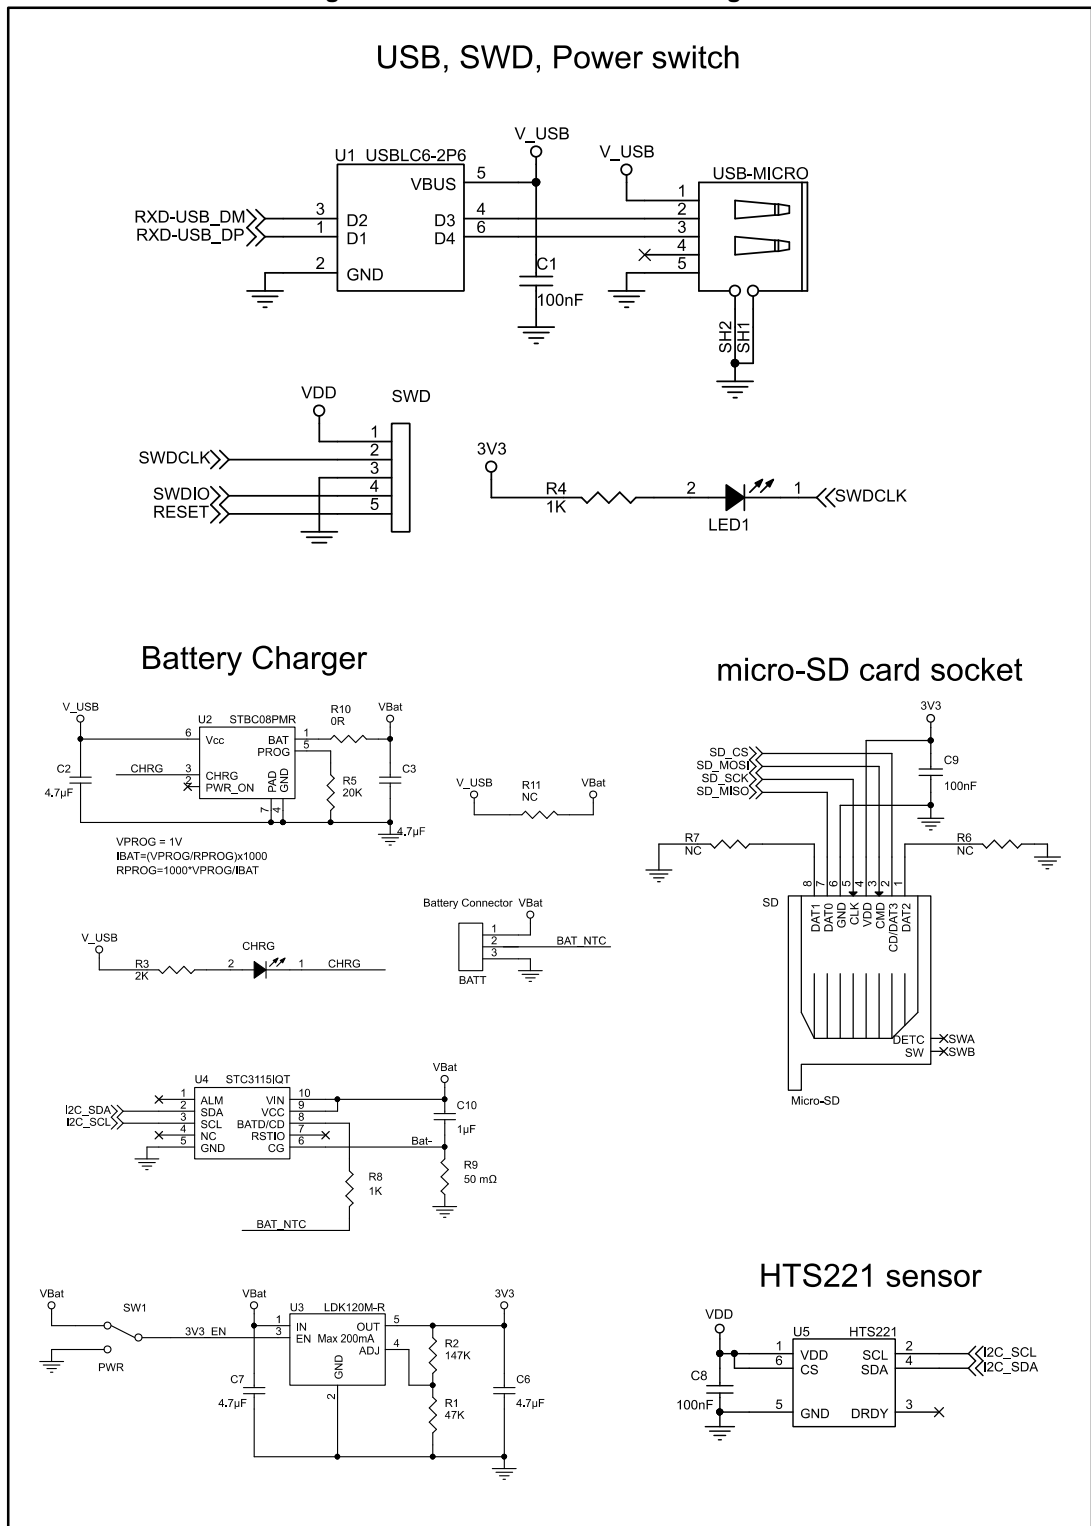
USB, SWD, Power switch

V_USB
V_USB
U1 USBLC6-2P6
VBUS 5
USB-MICRO
RXD-USB_DM 3 D2
RXD-USB_DP 1 D1
D3 4
D4 6
1
2
3
4
5
2 GND
C1
100nF
SH2
SH1

VDD
SWD
1
SWDCLK 2
3
SWDIO 4
RESET 5

3V3
R4
1K
2
LED1
1
SWDCLK

Battery Charger

V_USB
U2 STBC08PMR
R10
0R
VBat
6 Vcc
BAT 1
PROG 5
C2
4.7µF
CHRG 3 CHRG
2 PWR_ON
PAD
GND
7 4
R5
20K
C3
4.7µF
VPROG = 1V
IBAT=(VPROG/RPROG)x1000
RPROG=1000*VPROG/IBAT

V_USB
R11
NC
VBat

V_USB
R3
2K
CHRG
2
1
CHRG

Battery Connector VBat
1
2 BAT_NTC
3
BATT

U4 STC3115IQT
1 ALM
I2C_SDA 2 SDA
I2C_SCL 3 SCL
4 NC
5 GND
VIN 10
VCC 9
BATD/CD 8
RSTIO 7
CG 6
VBat
C10
1µF
Bat-
R9
50 mΩ
R8
1K
BAT_NTC

VBat
SW1
3V3_EN
PWR
VBat
U3 LDK120M-R
1 IN
3 EN Max 200mA
OUT 5
ADJ 4
GND
2
3V3
R2
147K
R1
47K
C7
4.7µF
C6
4.7µF

micro-SD card socket

3V3
SD_CS
SD_MOSI
SD_SCK
SD_MISO
C9
100nF
R7
NC
R6
NC
8 7 6 5 4 3 2 1
SD
DAT1
DAT0
GND
CLK
VDD
CMD
CD/DAT3
DAT2
DETC SWA
SW SWB
Micro-SD

HTS221 sensor

VDD
U5 HTS221
1 VDD
6 CS
SCL 2
SDA 4
I2C_SCL
I2C_SDA
C8
100nF
5 GND
DRDY 3